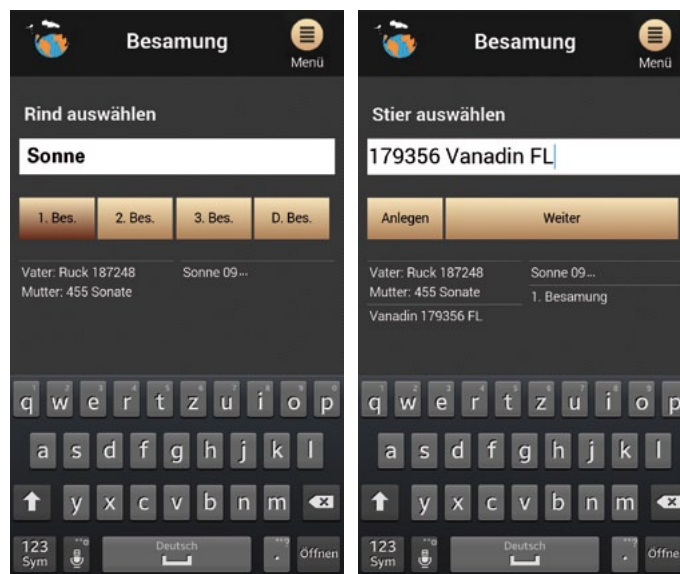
Besamung

Menü

Rind auswählen

Sonne

1. Bes.
2. Bes.
3. Bes.
D. Bes.

Vater: Ruck 187248
Mutter: 455 Sonate

Sonne 09...

1 q 2 w 3 e 4 r 5 t 6 z 7 u 8 i 9 o 0 p

a s d f g h j k l

y x c v b n m

123 Sym

Deutsch

Öffnen

Besamung

Menü

Stier auswählen

179356 Vanadin FL

Anlegen

Weiter

Vater: Ruck 187248
Mutter: 455 Sonate
Vanadin 179356 FL

Sonne 09...
1. Besamung

1 q 2 w 3 e 4 r 5 t 6 z 7 u 8 i 9 o p

a s d f g h j k l

y x c v b n m

123 Sym

Deutsch

Öffne